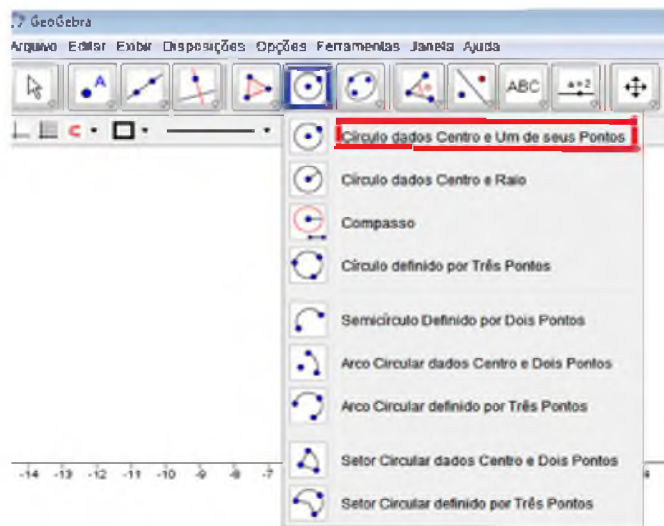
GeoGebra

Arquivo Editar Exibir Disposições Opções Ferramentas Janela Ajuda

A

ABC

a = 2

Círculo dados Centro e Um de seus Pontos

Círculo dados Centro e Raio

Compasso

Círculo definido por Três Pontos

Semicírculo Definido por Dois Pontos

Arco Circular dados Centro e Dois Pontos

Arco Circular definido por Três Pontos

Setor Circular dados Centro e Dois Pontos

Setor Circular definido por Três Pontos

-14 -13 -12 -11 -10 -9 -8 -7